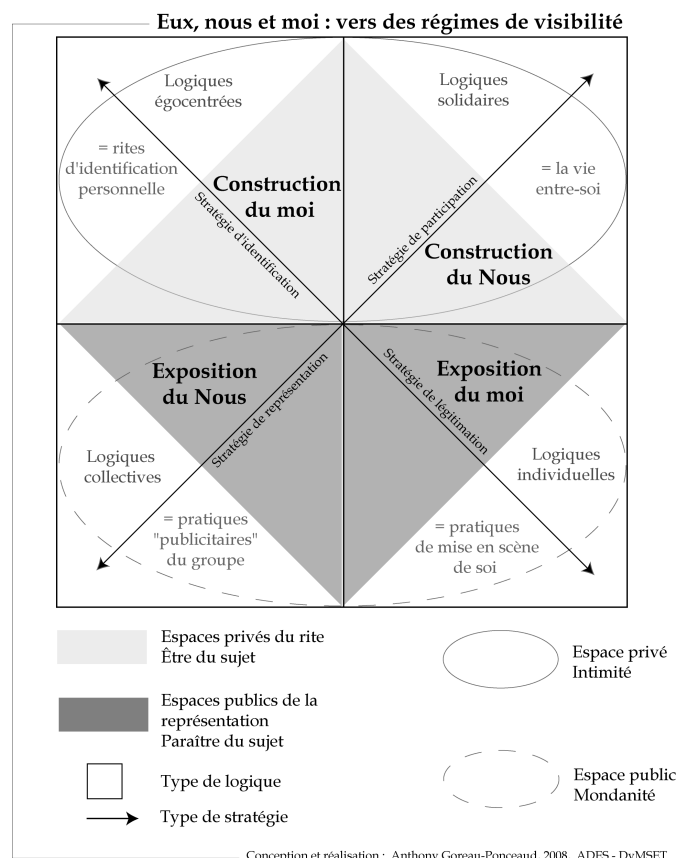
Eux, nous et moi : vers des régimes de visibilité

Logiques égocentrées

= rites d'identification personnelle

Construction du moi

Stratégie d'identification

Logiques solidaires

= la vie entre-soi

Stratégie de participation

Construction du Nous

Exposition du Nous

Stratégie de représentation

Logiques collectives

= pratiques "publicitaires" du groupe

Exposition du moi

Stratégie de légitimation

Logiques individuelles

= pratiques de mise en scène de soi

Espaces privés du rite
Être du sujet

Espace privé
Intimité

Espaces publics de la représentation
Paraître du sujet

Type de logique

Espace public
Mondanité

Type de stratégie

Conception et réalisation : Anthony Goreau-Ponceaud, 2008, ADES - DyMSET